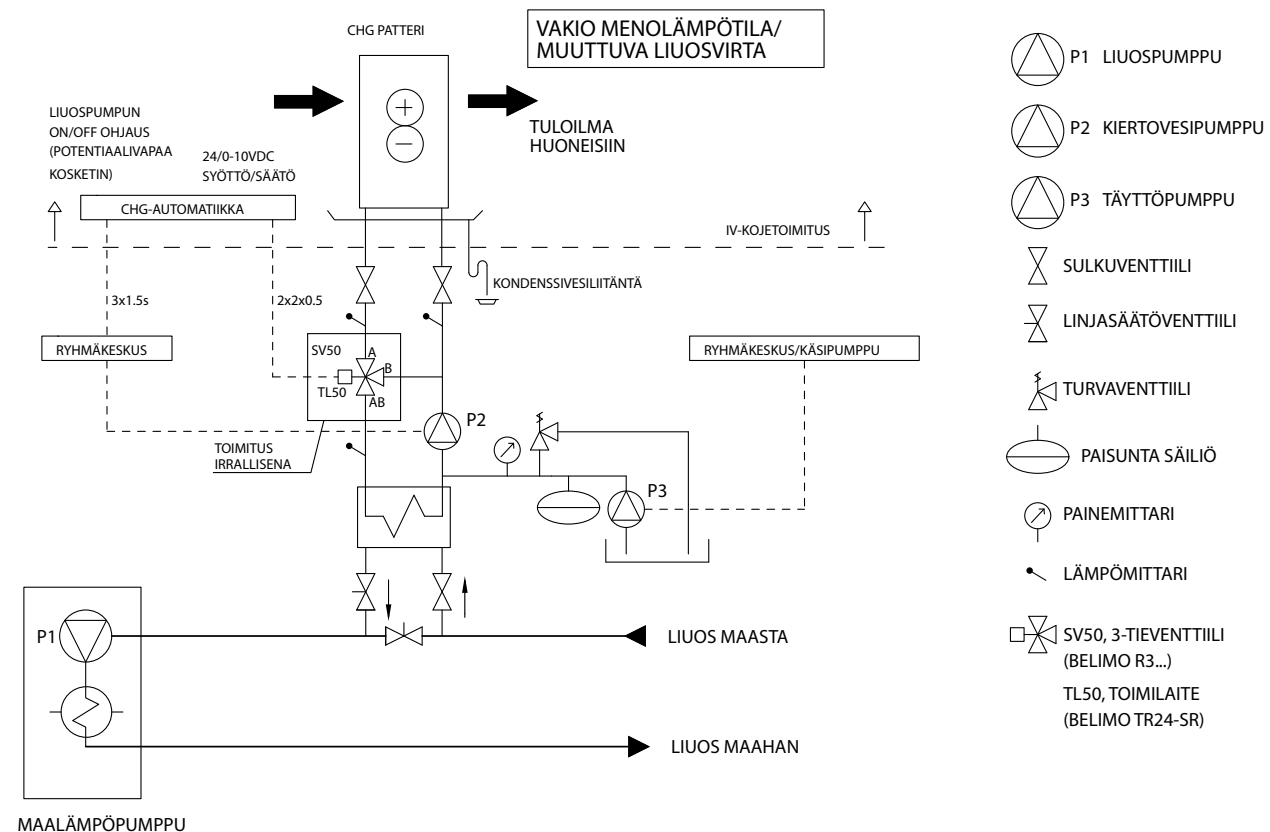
CHG PATTERI

VAKIO MENOLÄMPÖTILA/
MUUTTUVA LIUOSVIRTA

P1 LIUOSPUMPPU

P2 KIERTOVESIPUMPPU

P3 TÄYTTÖPUMPPU

SULKUVENTTIILI

LINJASÄÄTÖVENTTIILI

TURVAVENTTIILI

PAISUNTA SÄILIÖ

PAINEMITTARI

LÄMPÖMITTARI

SV50, 3-TIEVENTTIILI
(BELIMO R3...)

TL50, TOIMILAITE
(BELIMO TR24-SR)

LIUOSPUMPUN
ON/OFF OHJAUS
(POTENTIAALIVAPAA
KOSKETIN)

24/0-10VDC
SYÖTTÖ/SÄÄTÖ

TULOILMA
HUONEISIIN

CHG-AUTOMATIIKKA

IV-KOJETOIMITUS

KONDENSSIVESILIITÄNTÄ

3x1.5s

2x2x0.5

RYHMÄKESKUS

SV50

A

B

TL50

AB

RYHMÄKESKUS/KÄSIPUMPPU

P2

TOIMITUS
IRRALLISENA

P3

P1

LIUOS MAASTA

LIUOS MAAHAN

MAALÄMPÖPUMPPU